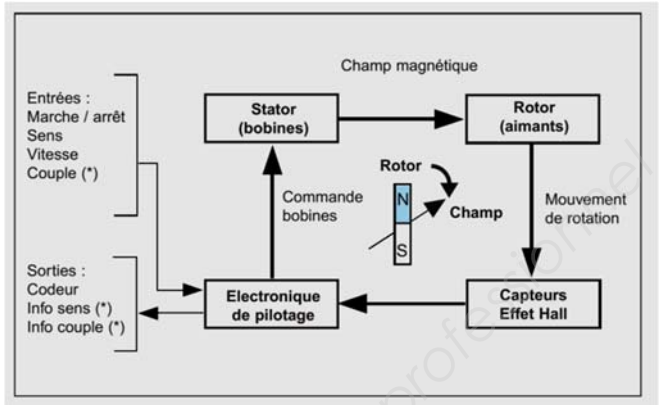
Champ magnétique

Entrées :
Marche / arrêt
Sens
Vitesse
Couple (*)

Stator
(bobines)

Rotor
(aimants)

Rotor

N

S

Champ

Commande bobines

Mouvement de rotation

Sorties :
Codeur
Info sens (*)
Info couple (*)

Electronique de pilotage

Capteurs
Effet Hall

professionnel